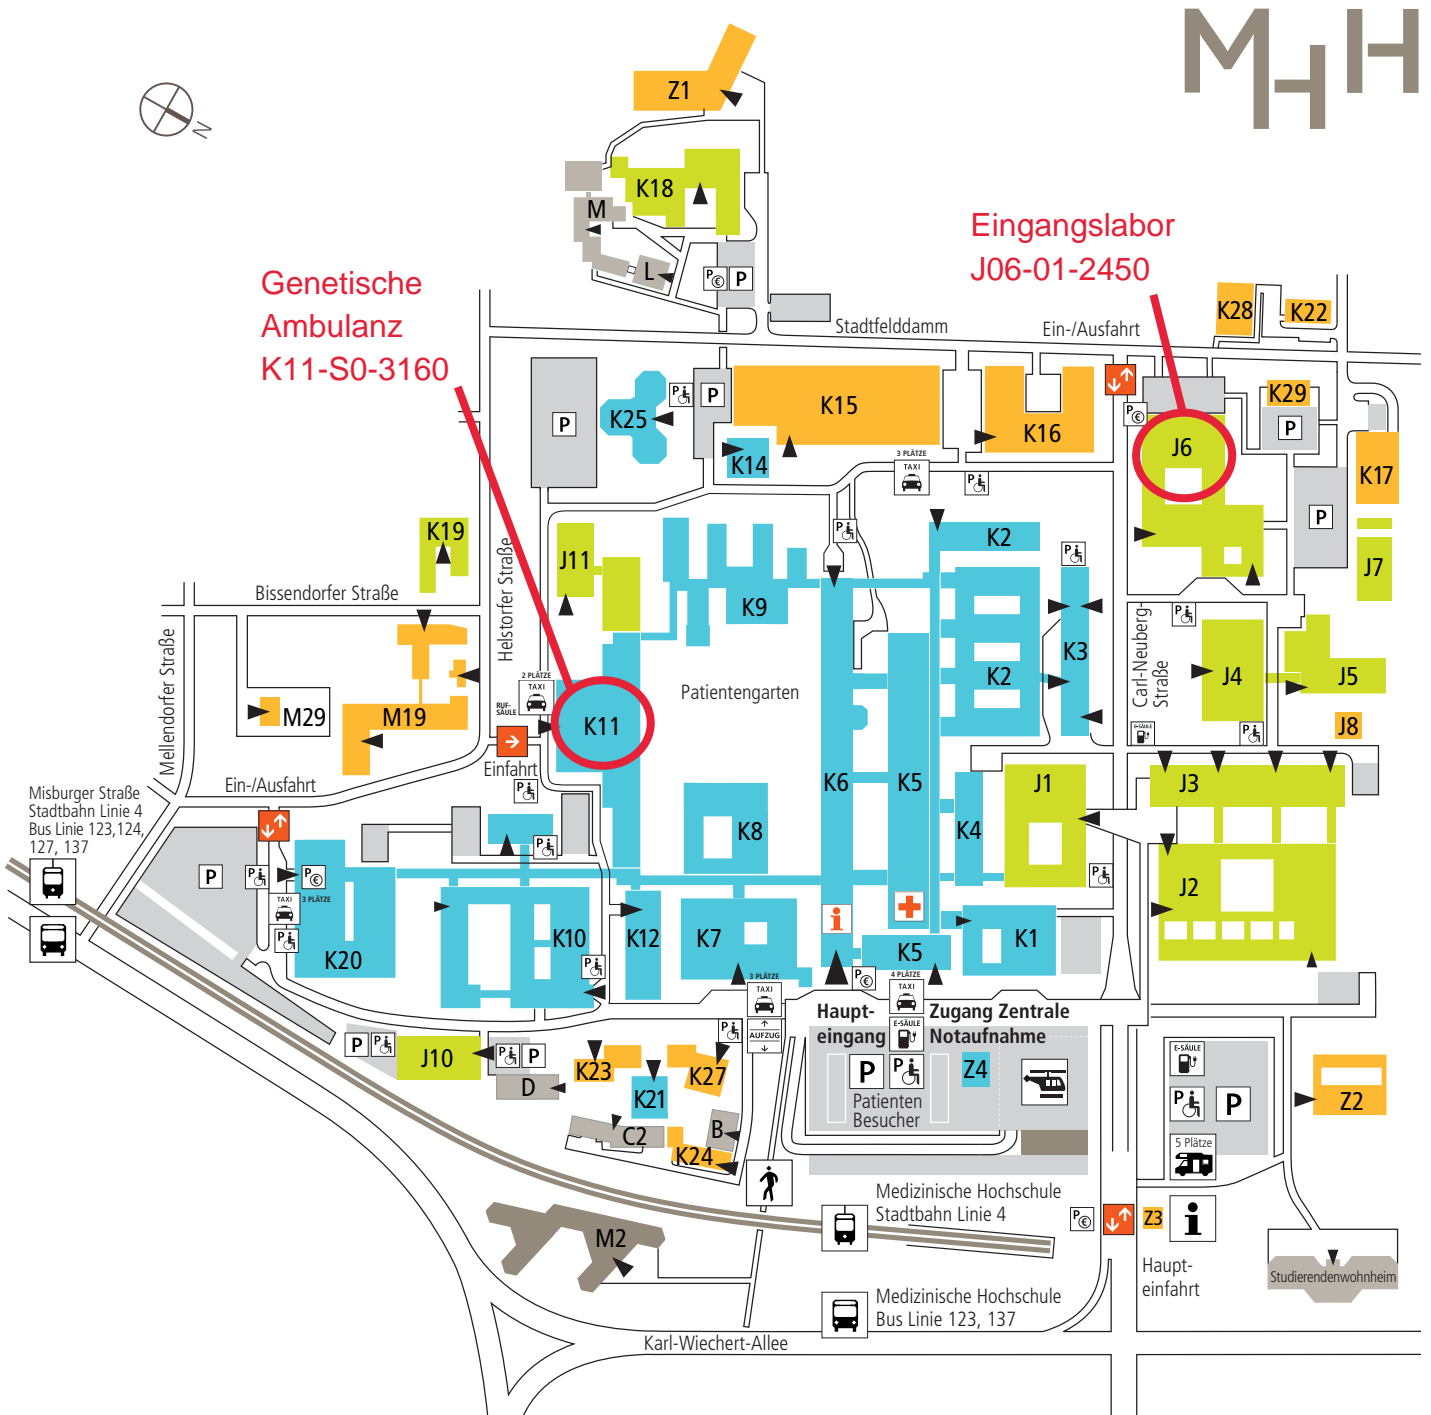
MHH

N

Z1

K18

M

L

Genetische Ambulanz K11-S0-3160

Eingangslabor J06-01-2450

Stadtfelddamm

Ein-/Ausfahrt

K28

K22

K29

P

K25

K15

K14

K16

J6

K17

P

P

3 PLÄTZE TAXI

K19

J11

K9

K2

P

J7

Bissendorfer Straße

Helstorfer Straße

K3

Carl-Neuberg-Straße

J4

J5

Mellendorfer Straße

M29

M19

2 PLÄTZE TAXI

RUF-SÄULE

K11

Patientengarten

K2

J8

Einfahrt

Ein-/Ausfahrt

Misburger Straße Stadtbahn Linie 4 Bus Linie 123,124, 127, 137

K6

K5

J1

J3

K8

K4

P

TAXI 3 PLÄTZE

K20

K10

K12

K7

K1

J2

K5

3 PLÄTZE TAXI

AUFZUG

4 PLÄTZE TAXI

E-SÄULE

Haupt-eingang

Zugang Zentrale Notaufnahme

P

J10

D

K23

K27

K21

P

Z4

Patienten Besucher

E-SÄULE

P

5 Plätze

Z2

C2

B

K24

Medizinische Hochschule Stadtbahn Linie 4

Z3

M2

Haupt-einfahrt

Studierendenwohnheim

Medizinische Hochschule Bus Linie 123, 137

Karl-Wiechert-Allee